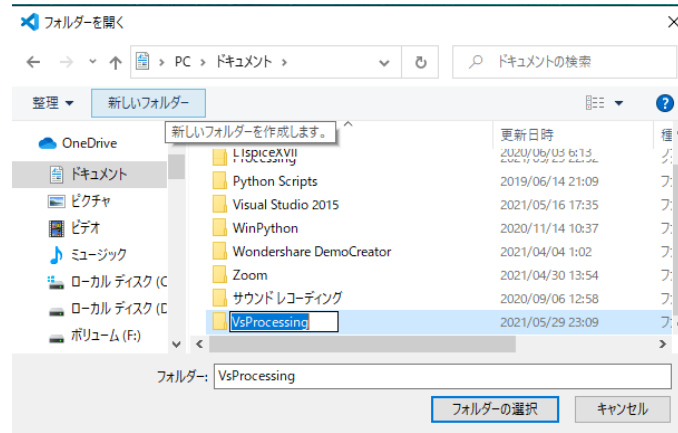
フォルダーを開く

PC › ドキュメント ›

ドキュメントの検索

整理 ▼ 新しいフォルダー

新しいフォルダーを作成します。

OneDrive
ドキュメント
ピクチャ
ビデオ
ミュージック
ローカル ディスク (C
ローカル ディスク (D
ボリューム (F:)

| 名前 | 更新日時 | 種 |
|---|---|---|
| LTspiceXVII | 2020/06/03 6:13 | フ |
| Processing | 2021/05/29 22:52 | フ |
| Python Scripts | 2019/06/14 21:09 | フ |
| Visual Studio 2015 | 2021/05/16 17:35 | フ |
| WinPython | 2020/11/14 10:37 | フ |
| Wondershare DemoCreator | 2021/04/04 1:02 | フ |
| Zoom | 2021/04/30 13:54 | フ |
| サウンド レコーディング | 2020/09/06 12:58 | フ |
| VsProcessing | 2021/05/29 23:09 | フ |

フォルダー: VsProcessing

フォルダーの選択 キャンセル